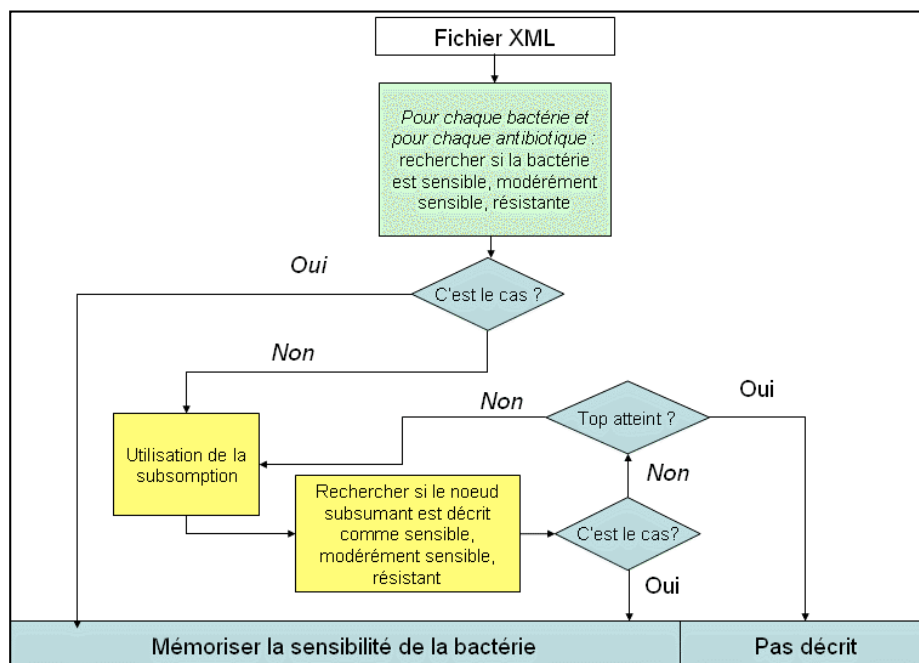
Fichier XML

Pour chaque bactérie et pour chaque antibiotique : rechercher si la bactérie est sensible, modérément sensible, résistante

Oui

C'est le cas ?

Non

Non

Top atteint ?

Oui

Utilisation de la subsomption

Non

Rechercher si le noeud subsumant est décrit comme sensible, modérément sensible, résistant

C'est le cas?

Oui

Mémoriser la sensibilité de la bactérie

Pas décrit